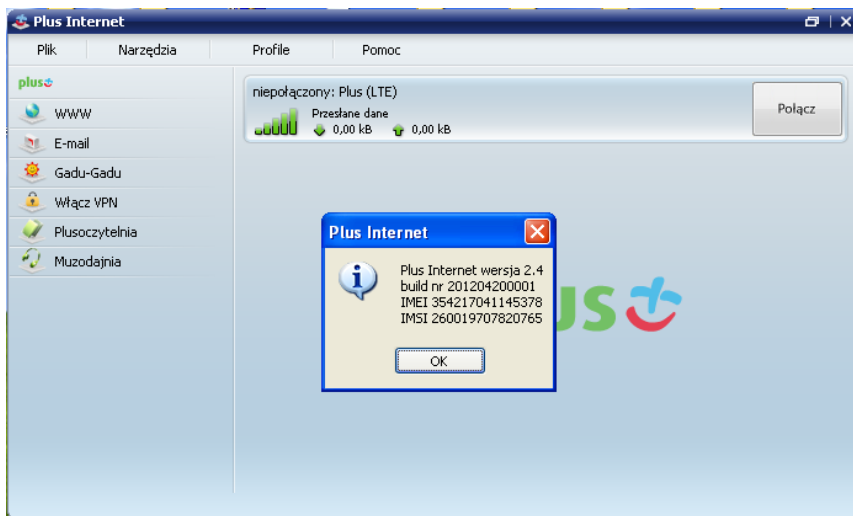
Plus Internet

Plik Narzędzia Profile Pomoc

plus

WWW

E-mail

Gadu-Gadu

Włącz VPN

Plusoczytelnia

Muzodajnia

niepołączony: Plus (LTE)

Przesłane dane

0,00 kB 0,00 kB

Połącz

Plus Internet

Plus Internet wersja 2.4
build nr 201204200001
IMEI 354217041145378
IMSI 260019707820765

OK

plus